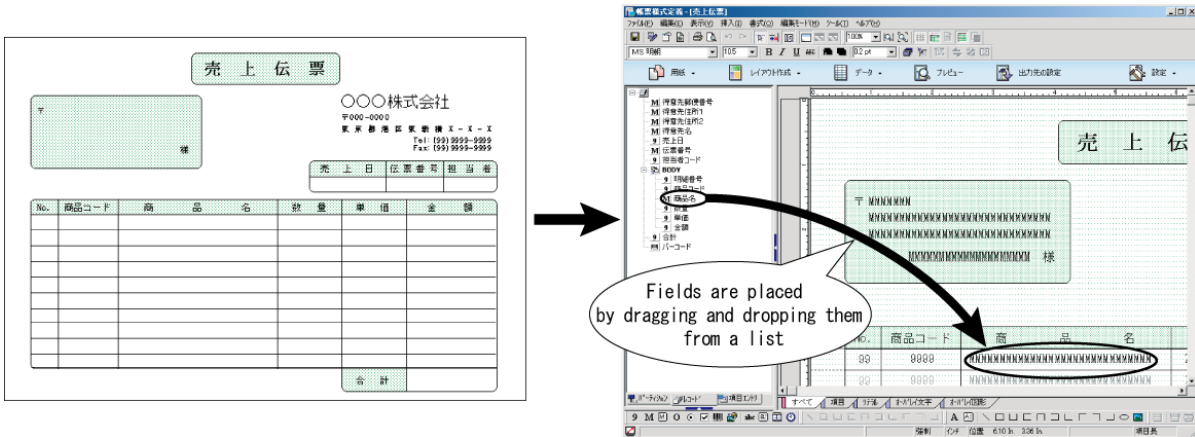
売 上 伝 票

〒

様

○○○株式会社
〒000-0000
東京都港区芝浦 X-X-X
Tel:(99)9999-9999
Fax:(99)9999-9999

| 売上日 | 伝票番号 | 担当者 |
|---|---|---|
| | | |

| No. | 商品コード | 商品名 | 数量 | 単価 | 金額 |
|---|---|---|---|---|---|
| | | | | | |

合計

帳票様式定義 - [売上伝票]
ファイル(F) 編集(E) 表示(V) 挿入(I) 書式(O) 編集モード(M) ツール(T) ヘルプ(H)
MS 明朝 10.5 B I U 0.2 pt
用紙 レイアウト作成 データ プレビュー 出力先の設定 設定

得意先郵便番号
得意先住所1
得意先住所2
得意先名
売上日
伝票番号
担当者コード
BODY
明細番号
商品コード
商品名
数量
単価
金額
合計
バーコード

売 上 伝

〒 MMMMMMM
MMMMMMMMMMMMMMMMMMMMMMM
MMMMMMMMMMMMMMMMMMMMMMM
MMMMMMMMMMMMMMMMMMMM 様

Fields are placed by dragging and dropping them from a list

No. 商品コード 商 品 名
99 9999 MMMMMMMMMMMMMMMMMMMMMMMMMM
99 9999

パーティション レコード 項目エディタ
すべて 項目 ラベル オーバレイ文字 オーバレイ図形
強制 インチ 位置 6.10 In 3.36 In 項目長